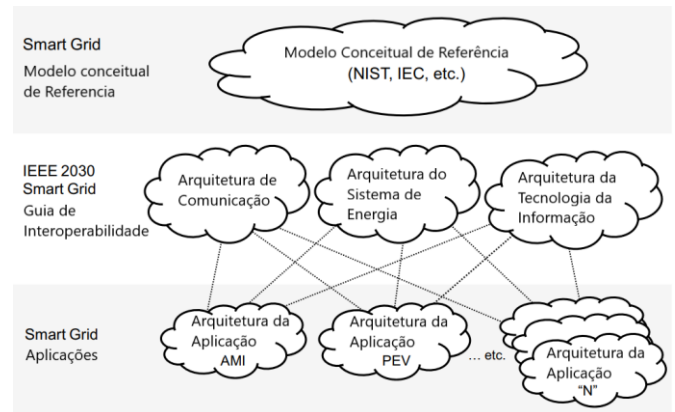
Smart Grid
Modelo conceitual de Referencia

Modelo Conceitual de Referência (NIST, IEC, etc.)

IEEE 2030
Smart Grid
Guia de Interoperabilidade

Arquitetura de Comunicação

Arquitetura do Sistema de Energia

Arquitetura da Tecnologia da Informação

Smart Grid
Aplicações

Arquitetura da Aplicação AMI

Arquitetura da Aplicação PEV

... etc.

Arquitetura da Aplicação "N"